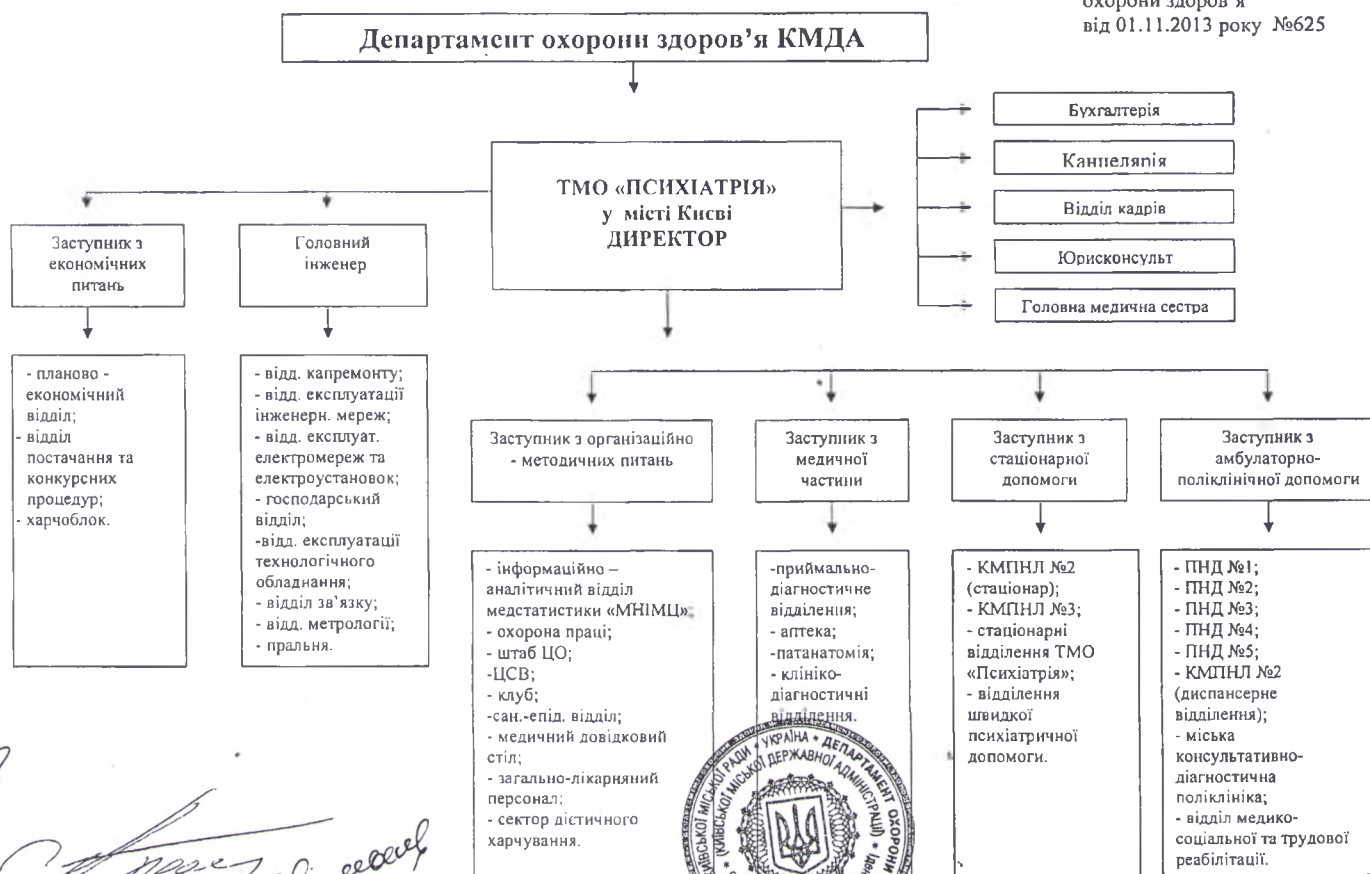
охорони здоров'я
від 01.11.2013 року №625

Департамент охорони здоров'я КМДА

ТМО «ПСИХІАТРІЯ»
у місті Києві
ДИРЕКТОР

Бухгалтерія

Канцелярія

Відділ кадрів

Юрисконсульт

Головна медична сестра

Заступник з економічних питань

- планово - економічний відділ;
- відділ постачання та конкурсних процедур;
- харчоблок.

Головний інженер

- відд. капремонту;
- відд. експлуатації інженерн. мереж;
- відд. експлуат. електромереж та електроустановок;
- господарський відділ;
-відд. експлуатації технологічного обладнання;
- відділ зв'язку;
- відд. метрології;
- пральня.

Заступник з організаційно - методичних питань

- інформаційно – аналітичний відділ медстатистики «МНІМЦ»;
- охорона праці;
- штаб ЦО;
-ЦСВ;
- клуб;
-сан.-епід. відділ;
- медичний довідковий стіл;
- загально-лікарняний персонал;
- сектор дієтичного харчування.

Заступник з медичної частини

-приймально-діагностичне відділення;
- аптека;
-патанатомія;
- клініко-діагностичні відділення.

Заступник з стаціонарної допомоги

- КМПНЛ №2 (стаціонар);
- КМПНЛ №3;
- стаціонарні відділення ТМО «Психіатрія»;
- відділення швидкої психіатричної допомоги.

Заступник з амбулаторно-поліклінічної допомоги

- ПНД №1;
- ПНД №2;
- ПНД №3;
- ПНД №4;
- ПНД №5;
- КМПНЛ №2 (диспансерне відділення);
- міська консультативно-діагностична поліклініка;
- відділ медико-соціальної та трудової реабілітації.

УКРАЇНА * ДЕПАРТАМЕНТ ОХОРОНИ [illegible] КИЇВСЬКОЇ МІСЬКОЇ РАДИ (КИЇВСЬКОЇ МІСЬКОЇ ДЕРЖАВНОЇ АДМІНІСТРАЦІЇ) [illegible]